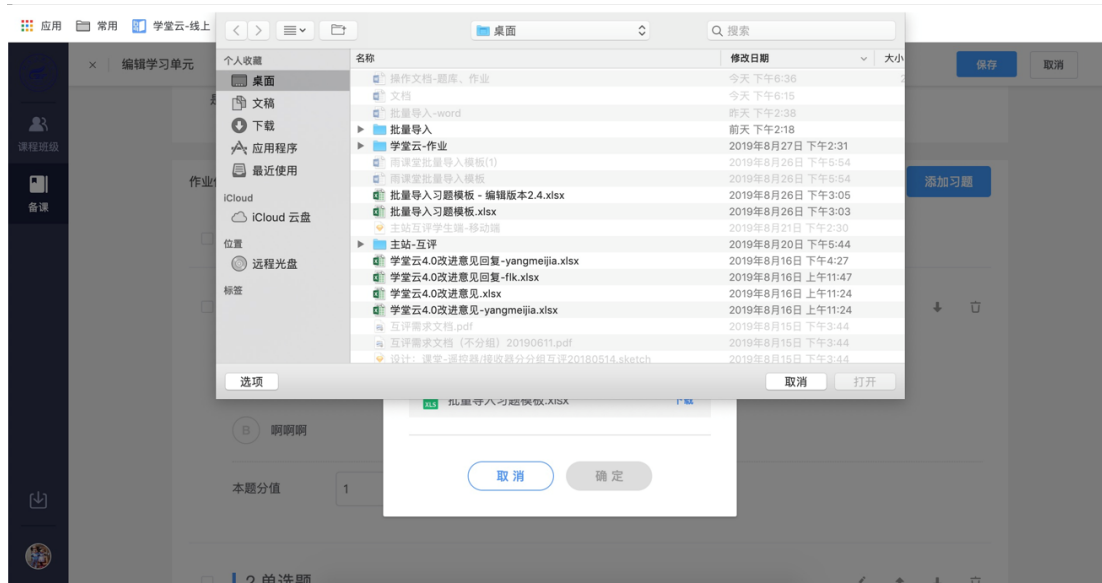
应用 常用 学堂云-线上

编辑学习单元 保存 取消

课程班级
备课

作业 添加习题

桌面 搜索

个人收藏
桌面
文稿
下载
应用程序
最近使用
iCloud
iCloud 云盘
位置
远程光盘
标签

| 名称 | 修改日期 | 大小 |
|---|---|---|
| 操作文档-题库、作业 | 今天 下午6:36 | |
| 文档 | 今天 下午6:15 | |
| 批量导入-word | 昨天 下午2:38 | |
| 批量导入 | 前天 下午2:18 | |
| 学堂云-作业 | 2019年8月27日 下午2:31 | |
| 雨课堂批量导入模板(1) | 2019年8月26日 下午5:54 | |
| 雨课堂批量导入模板 | 2019年8月26日 下午5:54 | |
| 批量导入习题模板 - 编辑版本2.4.xlsx | 2019年8月26日 下午3:05 | |
| 批量导入习题模板.xlsx | 2019年8月26日 下午3:03 | |
| 主站互评学生端-移动端 | 2019年8月21日 下午2:30 | |
| 主站-互评 | 2019年8月20日 下午5:44 | |
| 学堂云4.0改进意见回复-yangmeijia.xlsx | 2019年8月16日 下午4:27 | |
| 学堂云4.0改进意见回复-flk.xlsx | 2019年8月16日 上午11:47 | |
| 学堂云4.0改进意见.xlsx | 2019年8月16日 上午11:24 | |
| 学堂云4.0改进意见-yangmeijia.xlsx | 2019年8月16日 上午11:24 | |
| 互评需求文档.pdf | 2019年8月15日 下午3:44 | |
| 互评需求文档（不分组）20190611.pdf | 2019年8月15日 下午3:44 | |
| 设计：课堂-遥控器/接收器分分组互评20180514.sketch | 2019年8月15日 下午3:44 | |

选项 取消 打开

XLS 批量导入习题模板.xlsx 下载

B 啊啊啊

本题分值 1

取 消 确 定

2.单选题